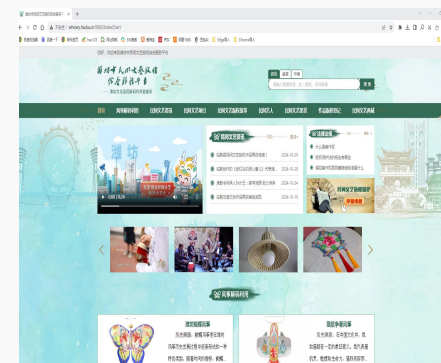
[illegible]

不安全 | wfwhny.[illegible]

潍坊市文化和旅游 传承非遗 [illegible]

首页 | 风筝集锦 | 潍坊非遗文化 | 潍坊民俗 | 潍坊文化旅游 | 潍坊名人 | 潍坊文化遗产 | 作品鉴赏 | 潍坊文艺活动

潍坊

2024-10-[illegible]

2024-10-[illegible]

2024-10-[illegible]

2024-10-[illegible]

风筝集锦

潍坊蝴蝶风筝

潍坊风筝